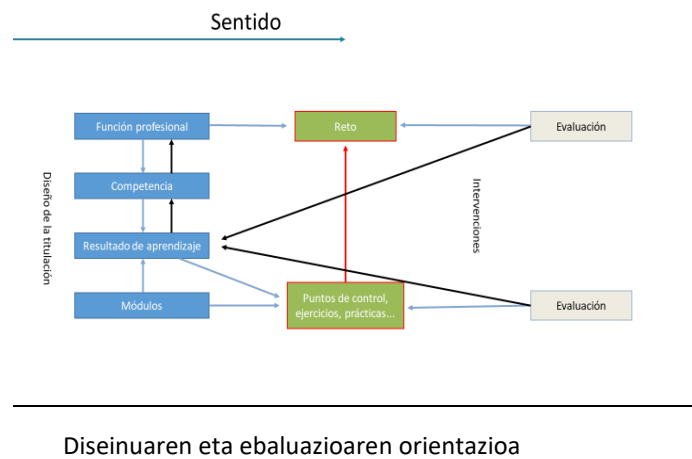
Sentido

Diseño de la titulación

Función profesional

Competencia

Resultado de aprendizaje

Módulos

Reto

Puntos de control, ejercicios, prácticas...

Intervenciones

Evaluación

Evaluación

Diseinuaren eta ebaluazioaren orientazioa